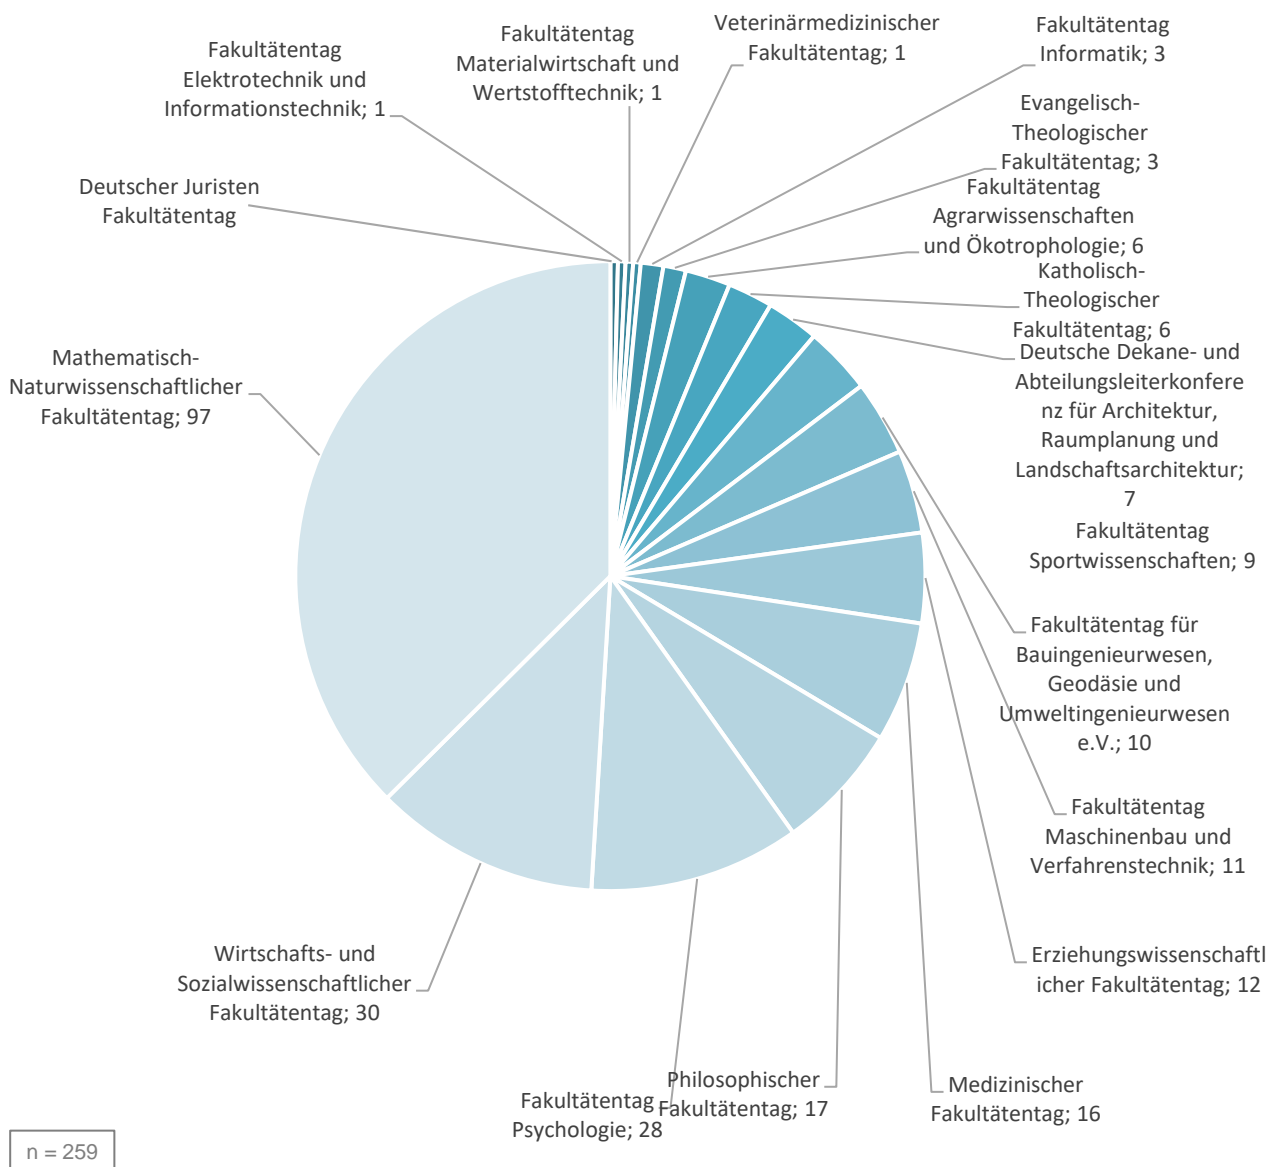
Fakultätentag Elektrotechnik und Informationstechnik; 1

Fakultätentag Materialwirtschaft und Wertstofftechnik; 1

Veterinärmedizinischer Fakultätentag; 1

Fakultätentag Informatik; 3

Evangelisch-Theologischer Fakultätentag; 3

Fakultätentag Agrarwissenschaften und Ökotrophologie; 6

Katholisch-Theologischer Fakultätentag; 6

Deutsche Dekane- und Abteilungsleiterkonferenz für Architektur, Raumplanung und Landschaftsarchitektur; 7

Fakultätentag Sportwissenschaften; 9

Fakultätentag für Bauingenieurwesen, Geodäsie und Umweltingenieurwesen e.V.; 10

Fakultätentag Maschinenbau und Verfahrenstechnik; 11

Erziehungswissenschaftlicher Fakultätentag; 12

Medizinischer Fakultätentag; 16

Philosophischer Fakultätentag; 17

Fakultätentag Psychologie; 28

Wirtschafts- und Sozialwissenschaftlicher Fakultätentag; 30

Mathematisch-Naturwissenschaftlicher Fakultätentag; 97

Deutscher Juristen Fakultätentag

n = 259